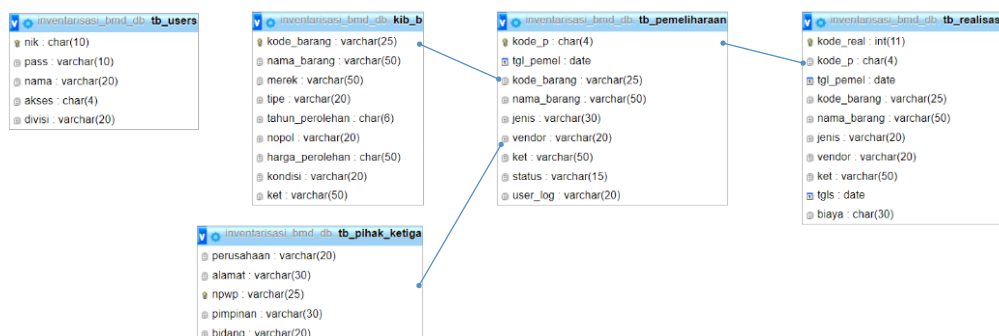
inventarisasi_bmd_db tb_users
nik : char(10)
pass : varchar(10)
nama : varchar(20)
akses : char(4)
divisi : varchar(20)

inventarisasi_bmd_db kib_b
kode_barang : varchar(25)
nama_barang : varchar(50)
merek : varchar(50)
tipe : varchar(20)
tahun_perolehan : char(6)
nopol : varchar(20)
harga_perolehan : char(50)
kondisi : varchar(20)
ket : varchar(50)

inventarisasi_bmd_db tb_pemeliharaan
kode_p : char(4)
tgl_pemel : date
kode_barang : varchar(25)
nama_barang : varchar(50)
jenis : varchar(30)
vendor : varchar(20)
ket : varchar(50)
status : varchar(15)
user_log : varchar(20)

inventarisasi_bmd_db tb_realisas
kode_real : int(11)
kode_p : char(4)
tgl_pemel : date
kode_barang : varchar(25)
nama_barang : varchar(50)
jenis : varchar(20)
vendor : varchar(20)
ket : varchar(50)
tgls : date
biaya : char(30)

inventarisasi_bmd_db tb_pihak_ketiga
perusahaan : varchar(20)
alamat : varchar(30)
npwp : varchar(25)
pimpinan : varchar(30)
bidang : varchar(20)